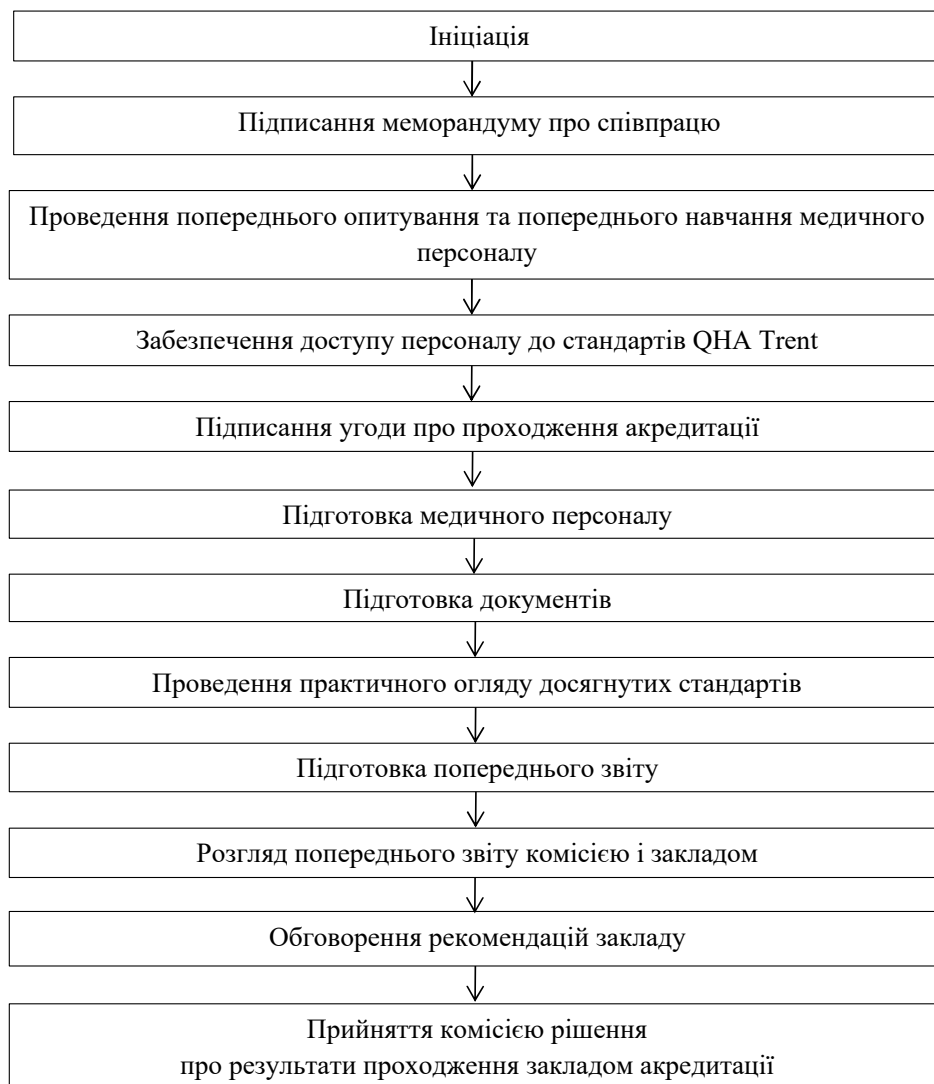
Ініціація

Підписання меморандуму про співпрацю

Проведення попереднього опитування та попереднього навчання медичного персоналу

Забезпечення доступу персоналу до стандартів QHA Trent

Підписання угоди про проходження акредитації

Підготовка медичного персоналу

Підготовка документів

Проведення практичного огляду досягнутих стандартів

Підготовка попереднього звіту

Розгляд попереднього звіту комісією і закладом

Обговорення рекомендацій закладу

Прийняття комісією рішення
про результати проходження закладом акредитації